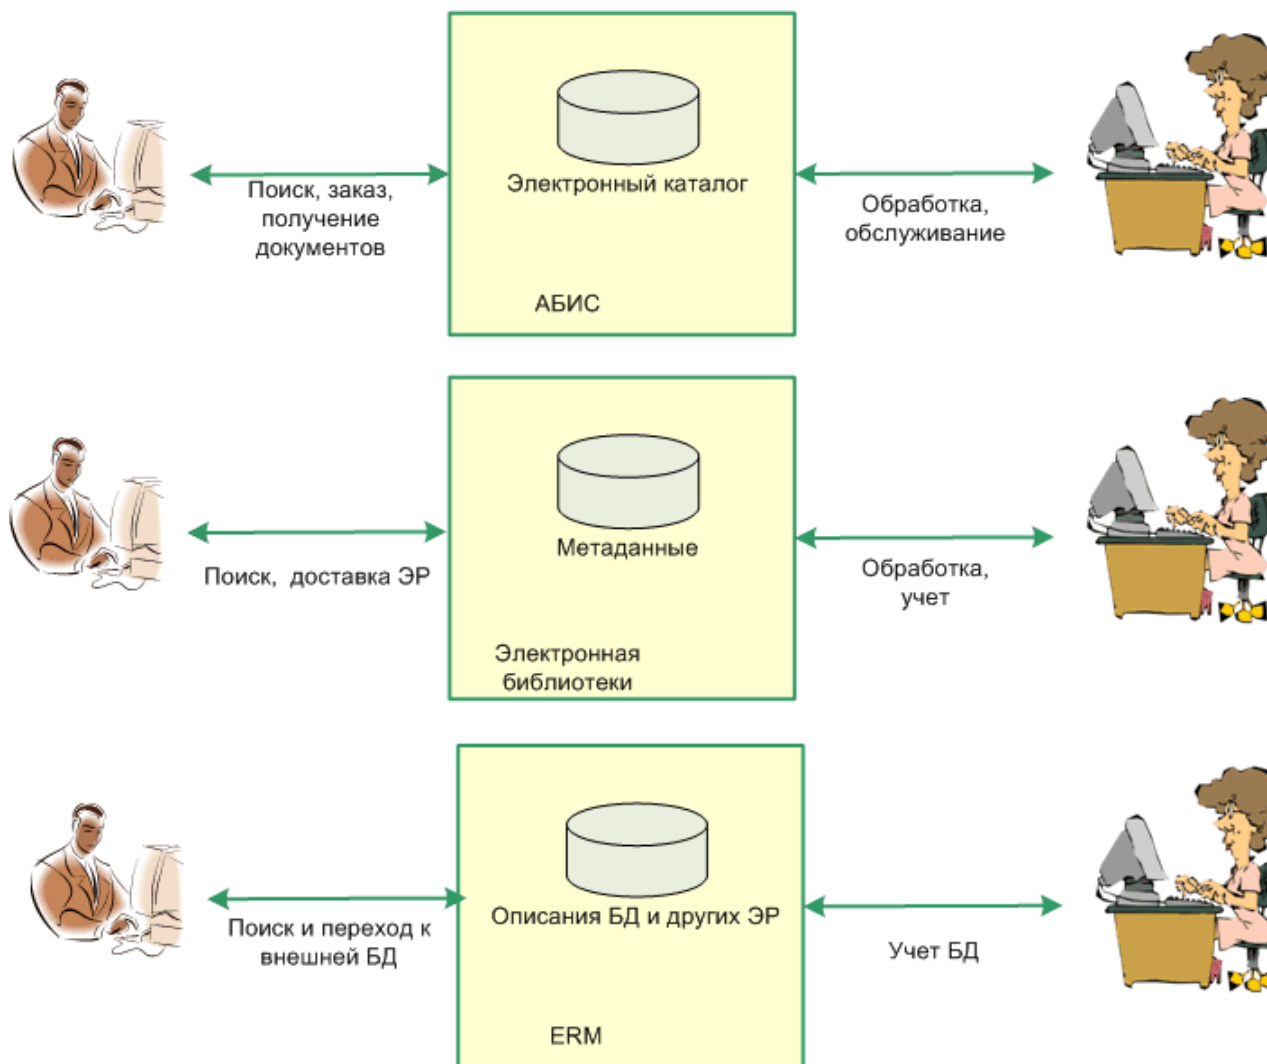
Поиск, заказ, получение документов

Электронный каталог

АБИС

Обработка, обслуживание

Поиск, доставка ЭР

Метаданные

Электронная библиотеки

Обработка, учет

Поиск и переход к внешней БД

Описания БД и других ЭР

ERM

Учет БД